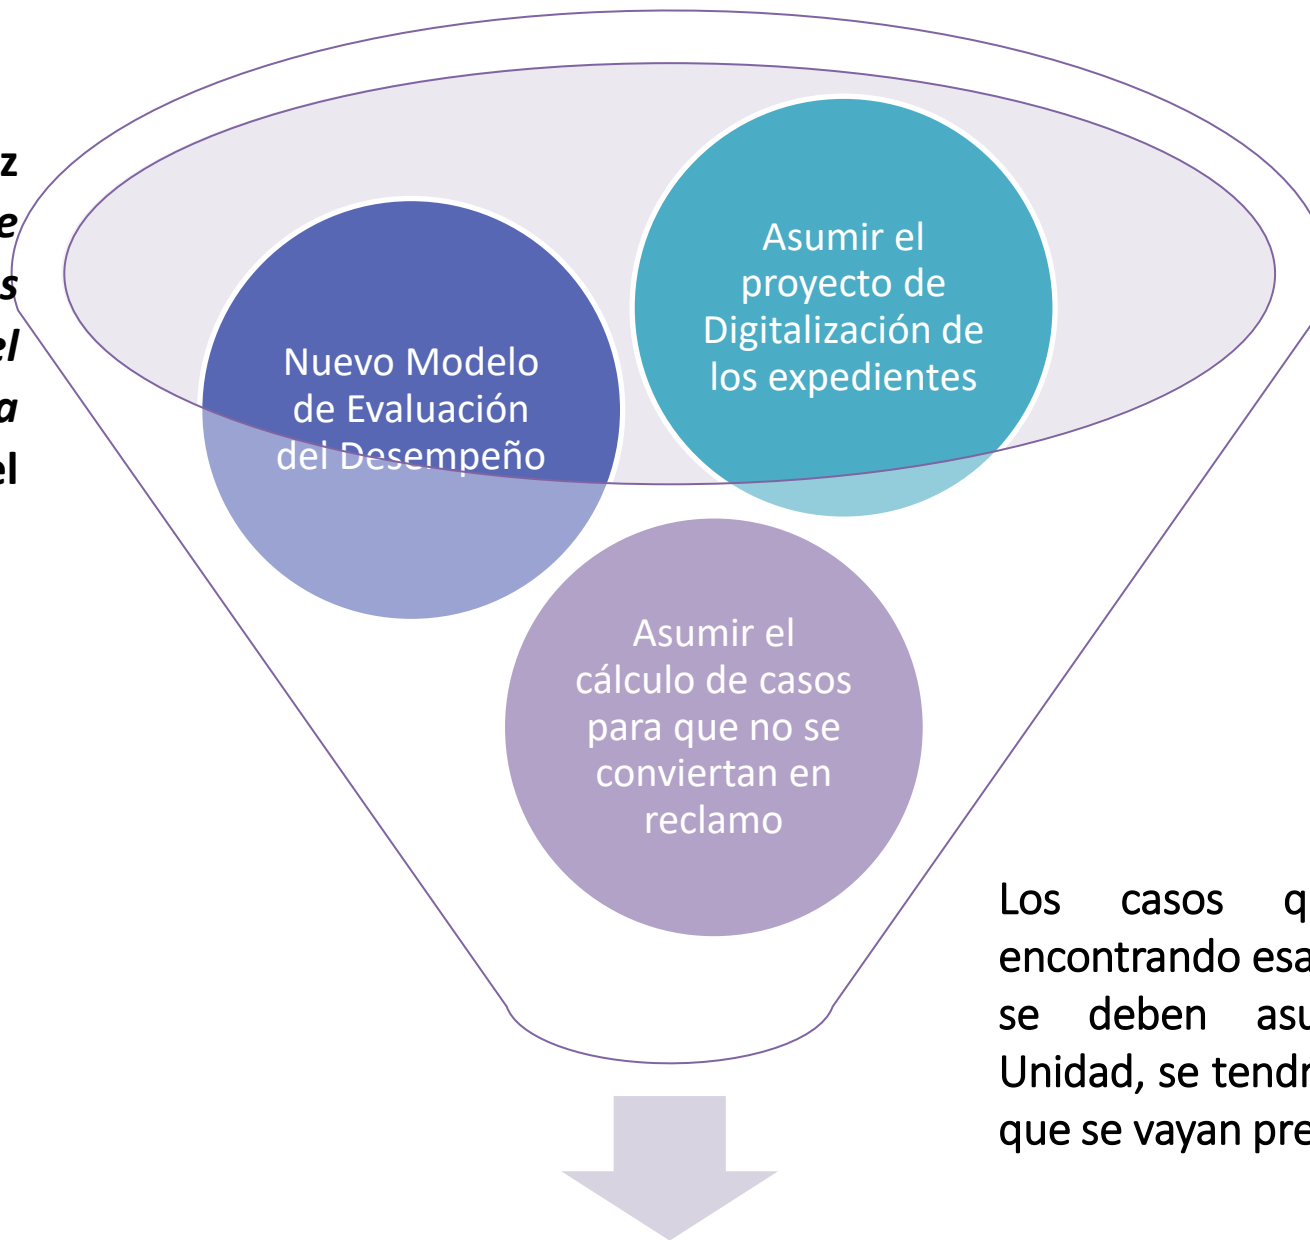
z
e
s
el
a
el

Nuevo Modelo de Evaluación del Desempeño

Asumir el proyecto de Digitalización de los expedientes

Asumir el cálculo de casos para que no se conviertan en reclamo

Los casos q
encontrando esa
se deben asu
Unidad, se tendr
que se vayan pre